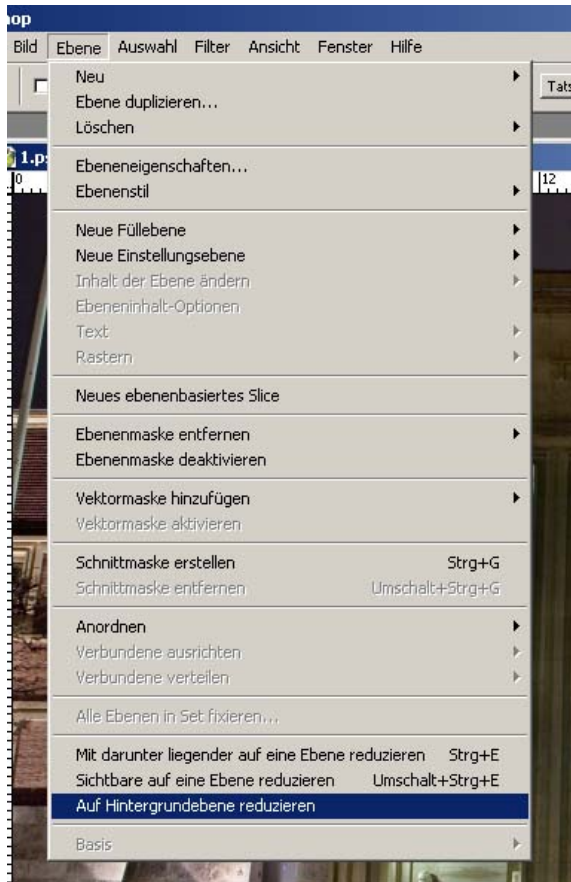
op

Bild Ebene Auswahl Filter Ansicht Fenster Hilfe

Tats

1.p

0

12

Neu
Ebene duplizieren...
Löschen

Ebeneneigenschaften...
Ebenenstil

Neue Füllebene
Neue Einstellungsebene
Inhalt der Ebene ändern
Ebeneninhalt-Optionen
Text
Rastern

Neues ebenenbasiertes Slice

Ebenenmaske entfernen
Ebenenmaske deaktivieren

Vektormaske hinzufügen
Vektormaske aktivieren

Schnittmaske erstellen Strg+G
Schnittmaske entfernen Umschalt+Strg+G

Anordnen
Verbundene ausrichten
Verbundene verteilen

Alle Ebenen in Set fixieren...

Mit darunter liegender auf eine Ebene reduzieren Strg+E
Sichtbare auf eine Ebene reduzieren Umschalt+Strg+E
Auf Hintergrundebene reduzieren

Basis